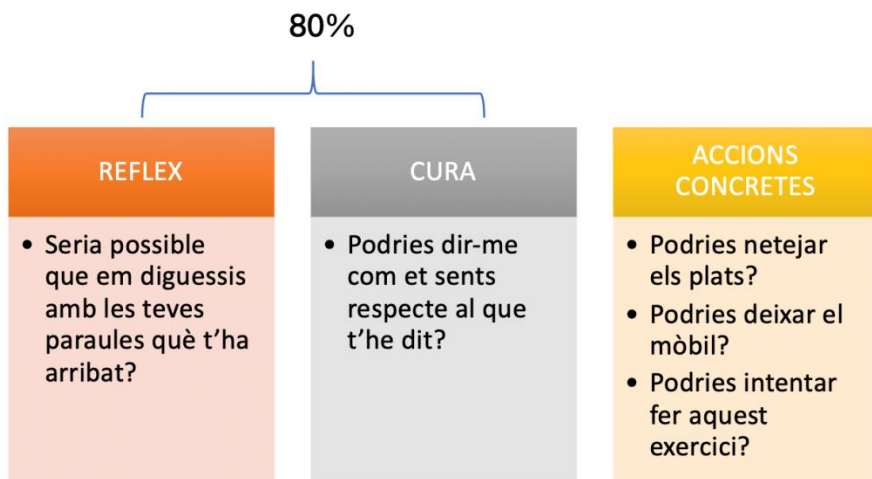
80%

REFLEX

- Seria possible que em diguessis amb les teves paraules què t'ha arribat?

CURA

- Podries dir-me com et sents respecte al que t'he dit?

ACCIONS CONCRETES

- Podries netejar els plats?
- Podries deixar el mòbil?
- Podries intentar fer aquest exercici?